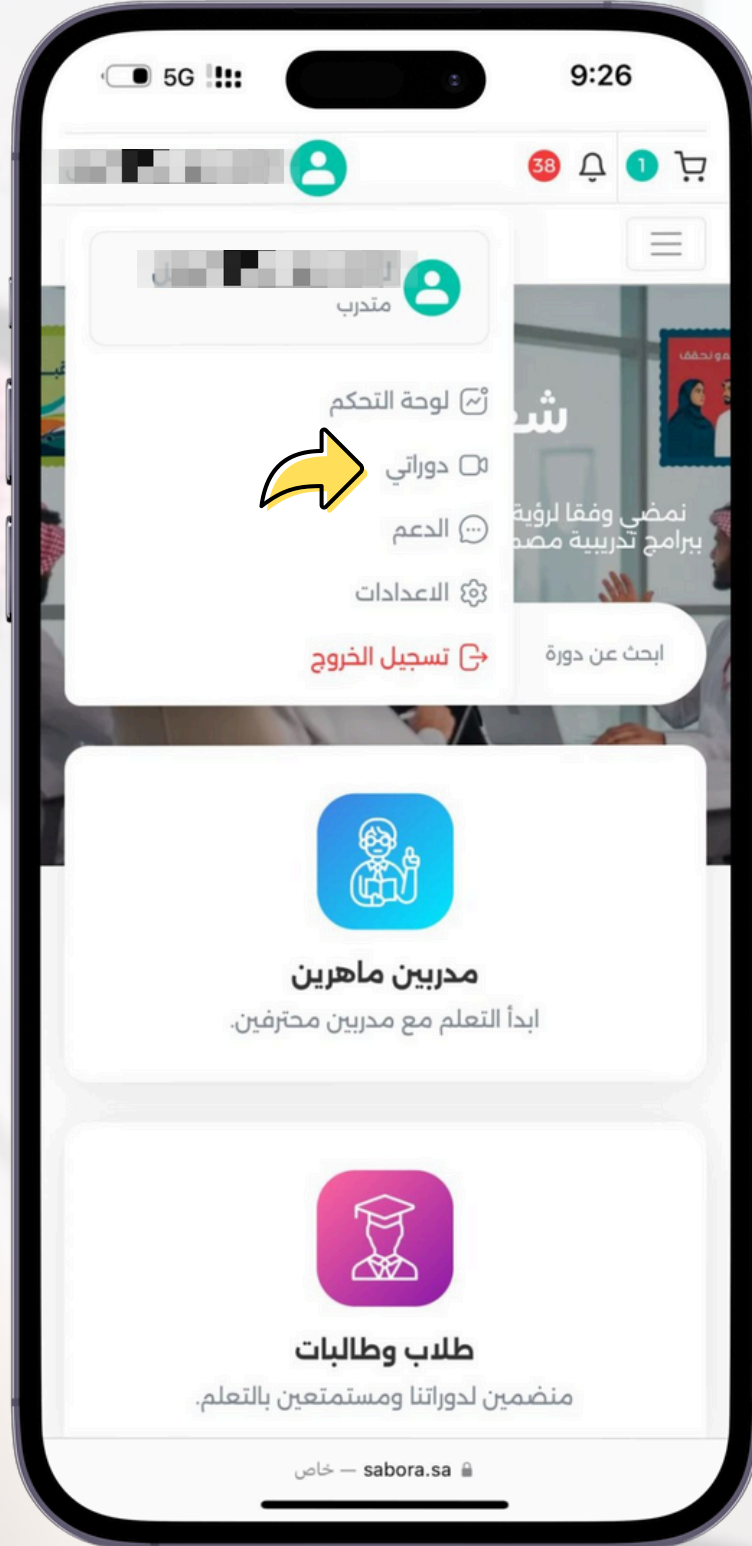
5G 9:26

38 1

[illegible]
متدرب

لوحة التحكم
دوراتي
الدعم
الاعدادات
تسجيل الخروج

شـ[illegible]
نمضي وفقا لرؤية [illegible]
ببرامج تدريبية مصـ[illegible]

ابحث عن دورة

مدربين ماهرين
ابدأ التعلم مع مدربين محترفين.

طلاب وطالبات
منضمين لدوراتنا ومستمتعين بالتعلم.

sabora.sa — خاص